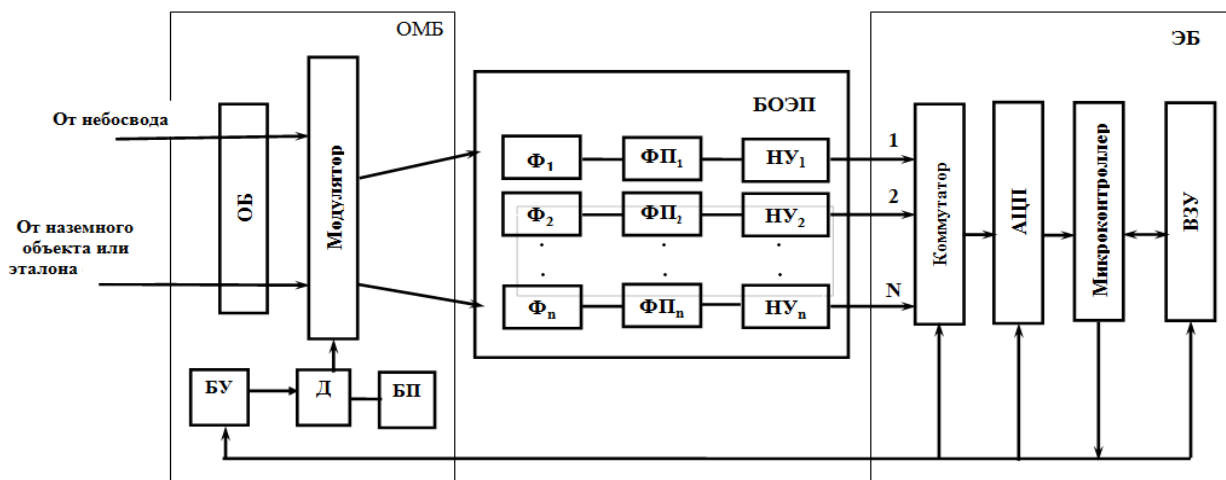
ОМБ

От небосвода

От наземного объекта или эталона

ОБ

Модулятор

БУ

Д

БП

БОЭП

$Ф_1$ $ФП_1$ $НУ_1$

$Ф_2$ $ФП_2$ $НУ_2$

. . .

. . .

$Ф_n$ $ФП_n$ $НУ_n$

1

2

N

ЭБ

Коммутатор

АЦП

Микроконтроллер

ВЗУ